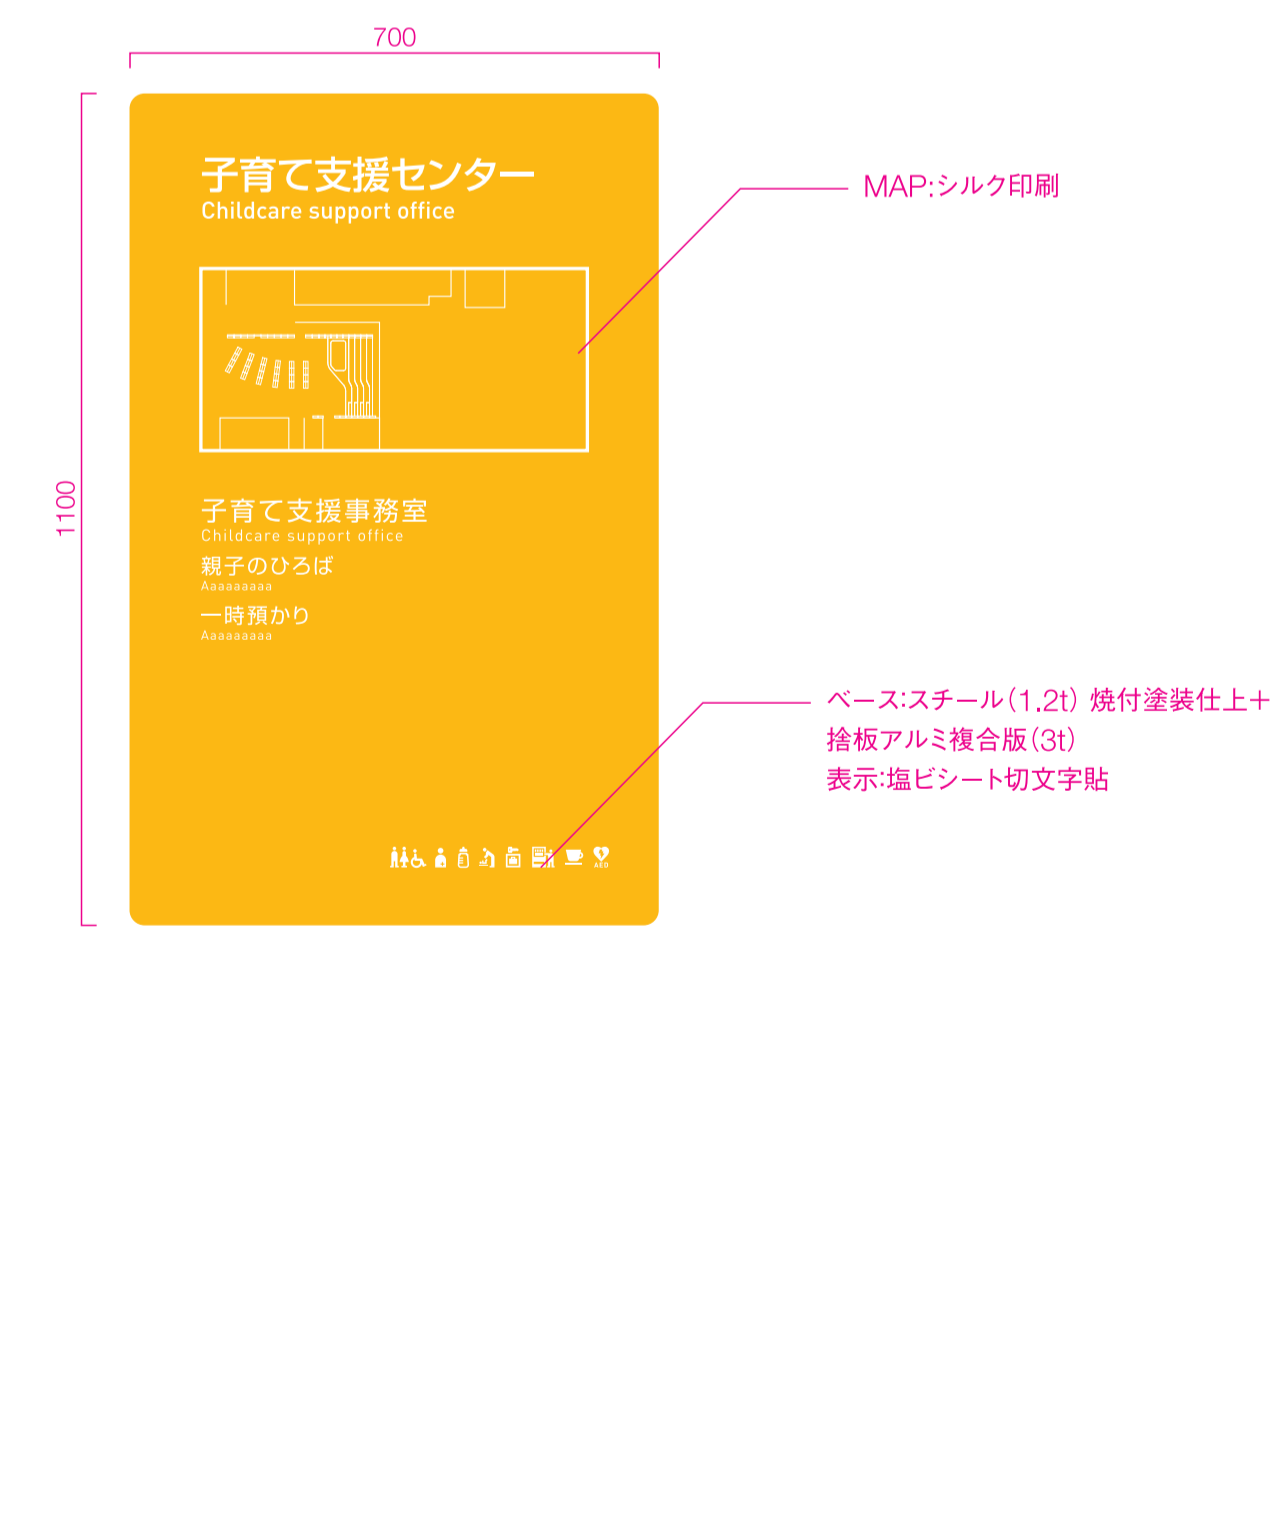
700

1100

子育て支援センター
Childcare support office

子育て支援事務室
Childcare support office
親子のひろば
Aaaaaaaaa
一時預かり
Aaaaaaaaa

AED

MAP:シルク印刷

ベース:スチール(1.2t) 焼付塗装仕上+
捨板アルミ複合版(3t)
表示:塩ビシート切文字貼